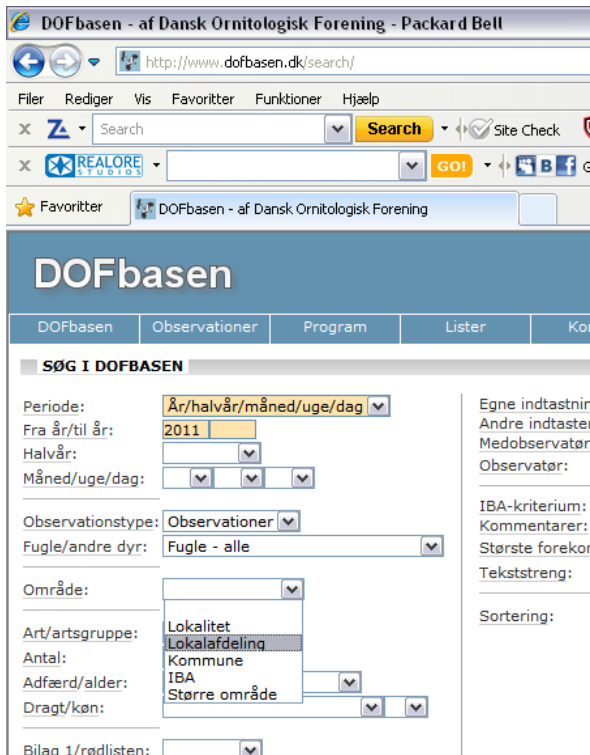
DOFbasen - af Dansk Ornitologisk Forening - Packard Bell

http://www.dofbasen.dk/search/

Filer Rediger Vis Favoritter Funktioner Hjælp

Search Search Site Check

REALORE STUDIOS GO!

Favoritter DOFbasen - af Dansk Ornitologisk Forening

DOFbasen

DOFbasen Observationer Program Lister Ko

SØG I DOFBASEN

Periode: År/halvår/måned/uge/dag
Fra år/til år: 2011
Halvår:
Måned/uge/dag:

Observationstype: Observationer
Fugle/andre dyr: Fugle - alle

Område:
Lokalitet
Lokalafdeling
Kommune
IBA
Større område

Art/artsgruppe:
Antal:
Adfærd/alder:
Dragt/køn:

Bilag 1/rødlisten:

Egne indtastnin
Andre indtaster
Medobservatør
Observatør:

IBA-kriterium:
Kommentarer:
Største foreko
Tekststreng:

Sortering: